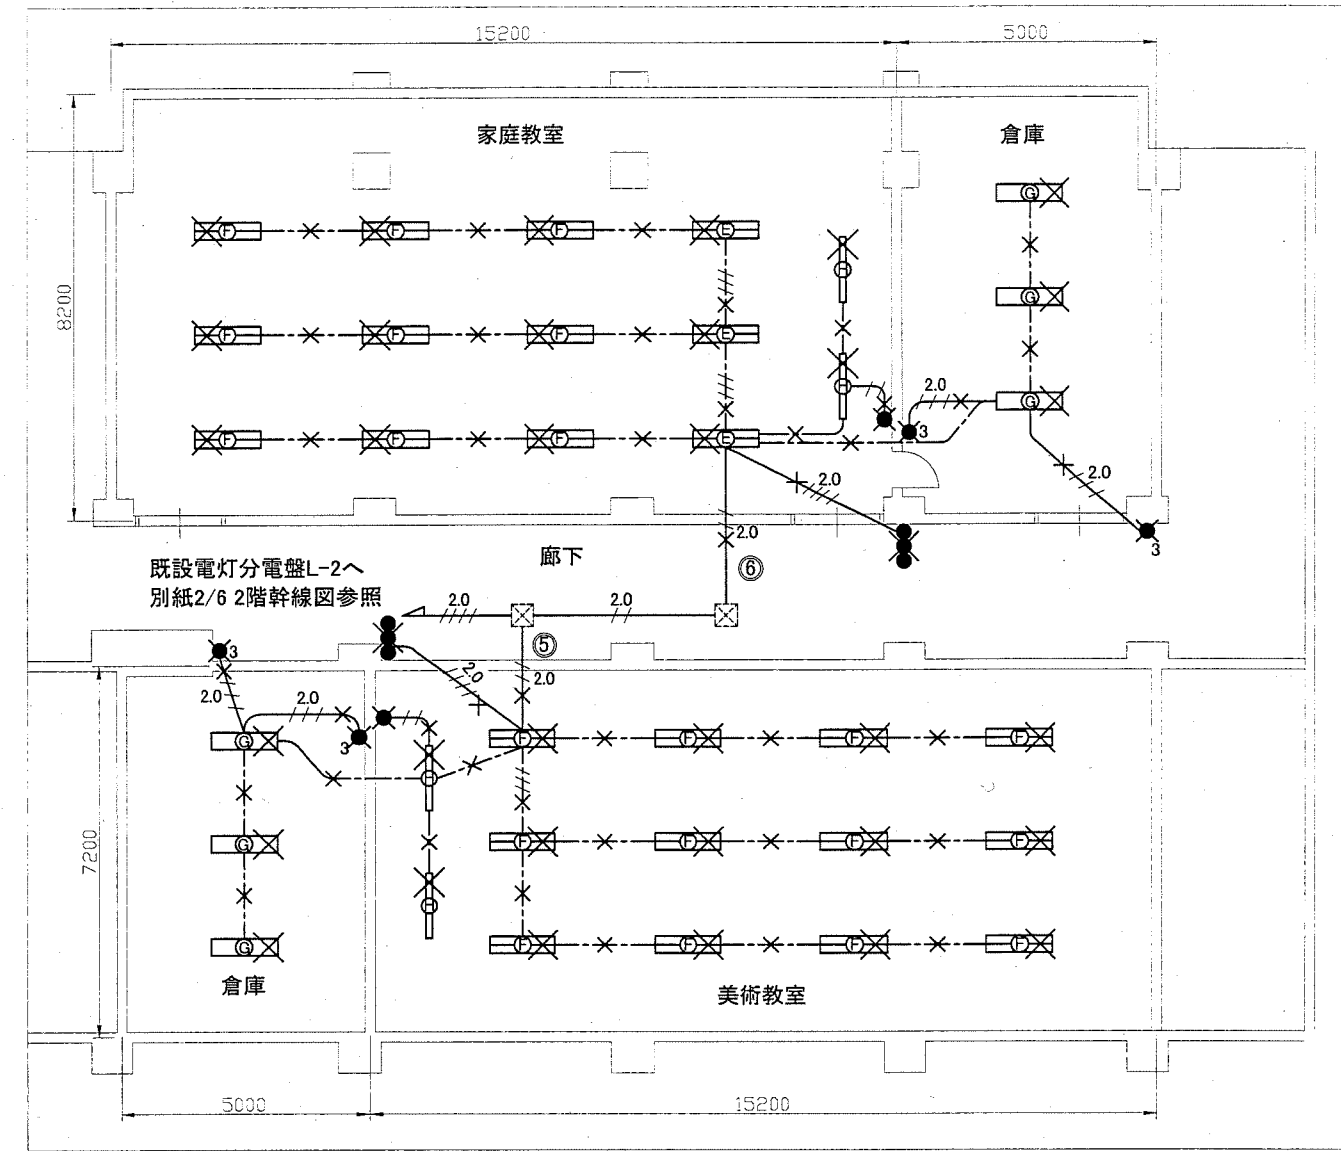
15200

5000

家庭教室

倉庫

8200

G

F

F

F

E

H

G

F

F

F

E

H

2.0

G

F

F

F

E

3

2.0

2.0

3

2.0

廊下

⑥

既設電灯分電盤L-2へ
別紙2/6 2階幹線図参照

2.0

2.0

⑤

3

2.0

2.0

2.0

2.0

3

G

H

F

F

F

F

7200

G

F

F

F

F

G

H

F

F

F

F

倉庫

美術教室

5000

15200